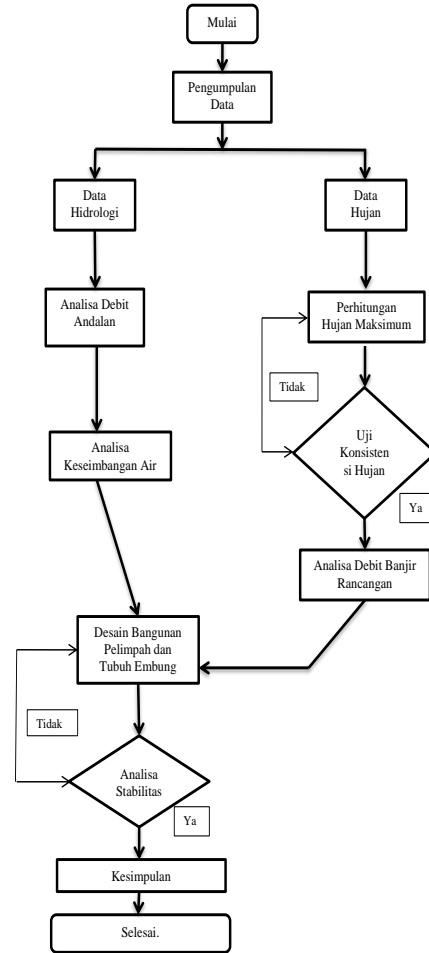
Mulai

Pengumpulan Data

Data Hidrologi

Data Hujan

Analisa Debit Andalan

Perhitungan Hujan Maksimum

Tidak

Uji Konsisten si Hujan

Ya

Analisa Keseimbangan Air

Analisa Debit Banjir Rancangan

Desain Bangunan Pelimpah dan Tubuh Embung

Tidak

Analisa Stabilitas

Ya

Kesimpulan

Selesai.